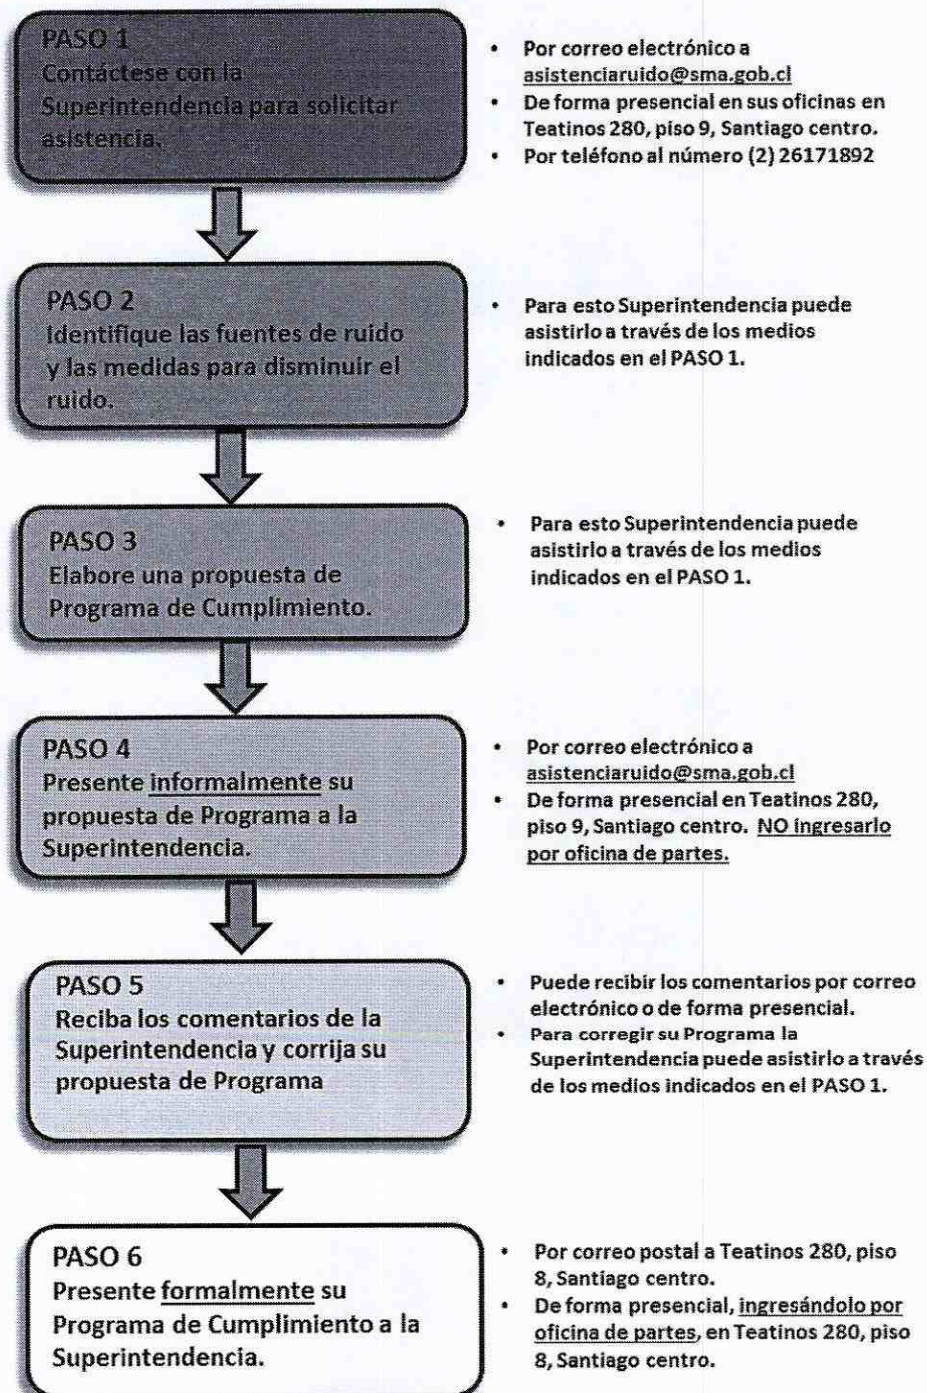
PASO 1
Contáctese con la Superintendencia para solicitar asistencia.

- Por correo electrónico a asistenciaruido@sma.gob.cl
- De forma presencial en sus oficinas en Teatinos 280, piso 9, Santiago centro.
- Por teléfono al número (2) 26171892

PASO 2
Identifique las fuentes de ruido y las medidas para disminuir el ruido.

- Para esto Superintendencia puede asistirlo a través de los medios indicados en el PASO 1.

PASO 3
Elabore una propuesta de Programa de Cumplimiento.

- Para esto Superintendencia puede asistirlo a través de los medios indicados en el PASO 1.

PASO 4
Presente informalmente su propuesta de Programa a la Superintendencia.

- Por correo electrónico a asistenciaruido@sma.gob.cl
- De forma presencial en Teatinos 280, piso 9, Santiago centro. NO ingresarlo por oficina de partes.

PASO 5
Reciba los comentarios de la Superintendencia y corrija su propuesta de Programa

- Puede recibir los comentarios por correo electrónico o de forma presencial.
- Para corregir su Programa la Superintendencia puede asistirlo a través de los medios indicados en el PASO 1.

PASO 6
Presente formalmente su Programa de Cumplimiento a la Superintendencia.

- Por correo postal a Teatinos 280, piso 8, Santiago centro.
- De forma presencial, ingresándolo por oficina de partes, en Teatinos 280, piso 8, Santiago centro.